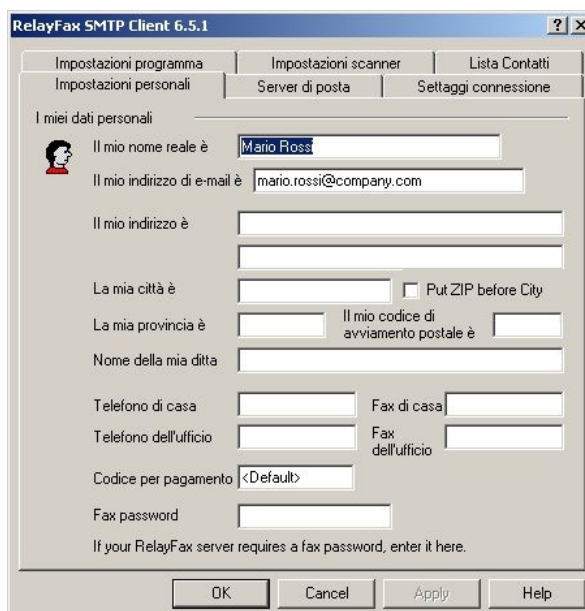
RelayFax SMTP Client 6.5.1

?

X

Impostazioni programma

Impostazioni scanner

Lista Contatti

Impostazioni personali

Server di posta

Settaggi connessione

I miei dati personali

Il mio nome reale è

Mario Rossi

Il mio indirizzo di e-mail è

mario.rossi@company.com

Il mio indirizzo è

La mia città è

Put ZIP before City

La mia provincia è

Il mio codice di avviamento postale è

Nome della mia ditta

Telefono di casa

Fax di casa

Telefono dell'ufficio

Fax dell'ufficio

Codice per pagamento

<Default>

Fax password

If your RelayFax server requires a fax password, enter it here.

OK

Cancel

Apply

Help